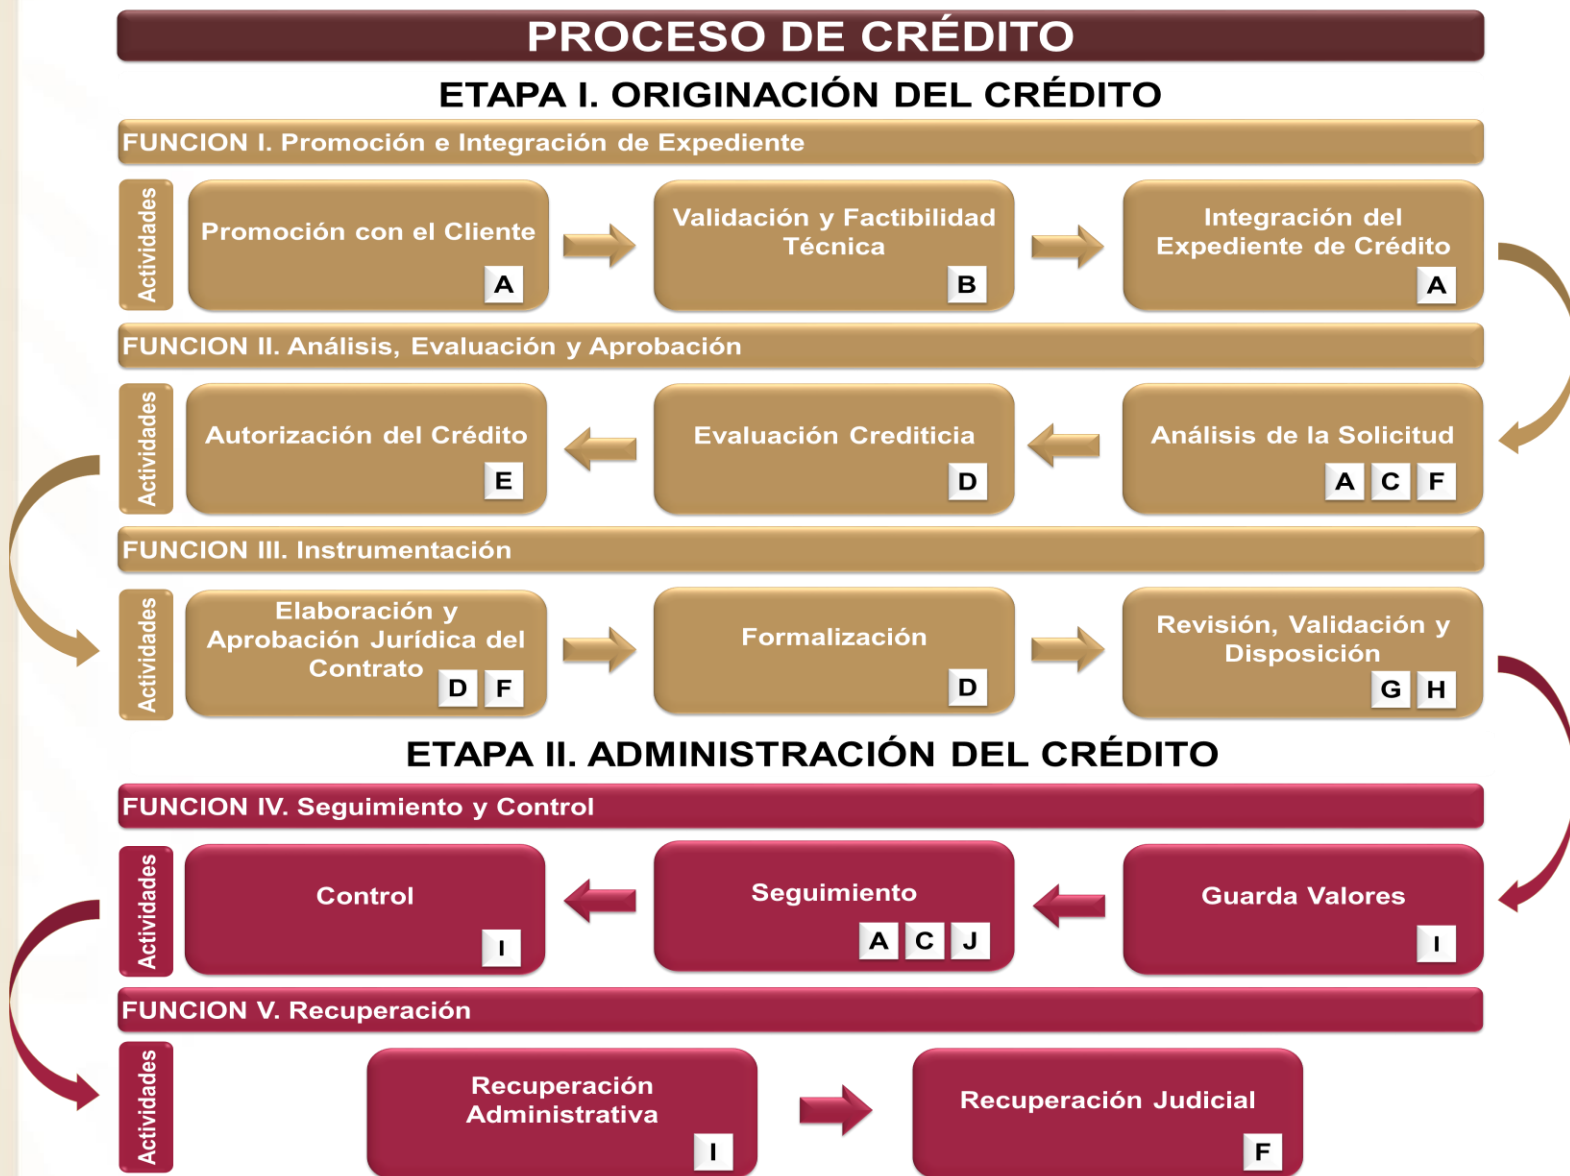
PROCESO DE CRÉDITO

ETAPA I. ORIGINACIÓN DEL CRÉDITO

FUNCION I. Promoción e Integración de Expediente

Actividades

Promoción con el Cliente A

Validación y Factibilidad Técnica B

Integración del Expediente de Crédito A

FUNCION II. Análisis, Evaluación y Aprobación

Actividades

Autorización del Crédito E

Evaluación Crediticia D

Análisis de la Solicitud A C F

FUNCION III. Instrumentación

Actividades

Elaboración y Aprobación Jurídica del Contrato D F

Formalización D

Revisión, Validación y Disposición G H

ETAPA II. ADMINISTRACIÓN DEL CRÉDITO

FUNCION IV. Seguimiento y Control

Actividades

Control I

Seguimiento A C J

Guarda Valores I

FUNCION V. Recuperación

Actividades

Recuperación Administrativa I

Recuperación Judicial F